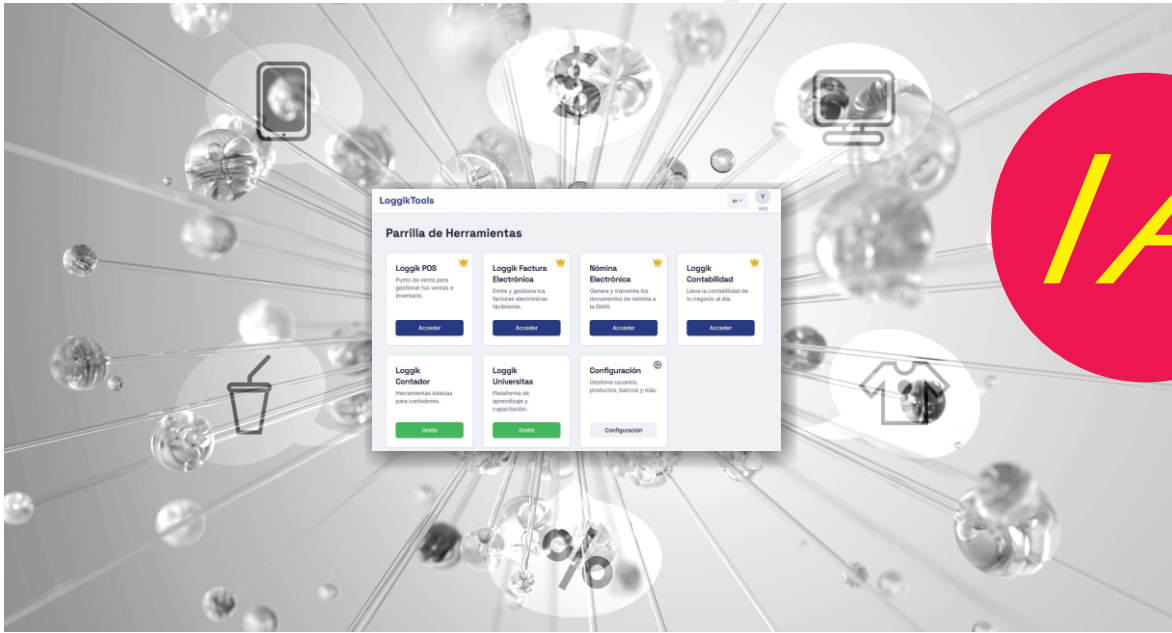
LoggikTools

es

Y

Parrilla de Herramientas

Loggik POS
Punto de venta para gestionar tus ventas e inventario.
Acceder

Loggik Factura Electrónica
Emite y gestiona tus facturas electrónicas fácilmente.
Acceder

Nómina Electrónica
Genera y transmite los documentos de nómina a la DIAN.
Acceder

Loggik Contabilidad
Lleva la contabilidad de tu negocio al día.
Acceder

Loggik Contador
Herramientas básicas para contadores.
Gratis

Loggik Universitas
Plataforma de aprendizaje y capacitación.
Gratis

Configuración
Gestiona usuarios, productos, bancos y más.
Configuración

IA